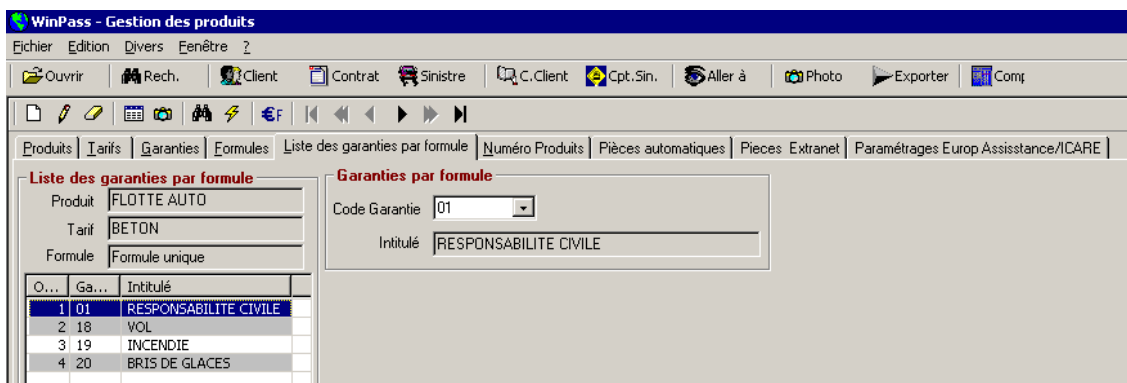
WinPass - Gestion des produits

Fichier Edition Divers Fenêtre ?

Ouvrir Rech. Client Contrat Sinistre C.Client Cpt.Sin. Aller à Photo Exporter Comp

Produits | Tarifs | Garanties | Formules | Liste des garanties par formule | Numéro Produits | Pièces automatiques | Pieces Extranet | Paramétrages Europ Assisstance/ICARE

Liste des garanties par formule

Produit FLOTTE AUTO

Tarif BETON

Formule Formule unique

| O... | Ga... | Intitulé |
|---|---|---|
| 1 | 01 | RESPONSABILITE CIVILE |
| 2 | 18 | VOL |
| 3 | 19 | INCENDIE |
| 4 | 20 | BRIS DE GLACES |

Garanties par formule

Code Garantie 01

Intitulé RESPONSABILITE CIVILE